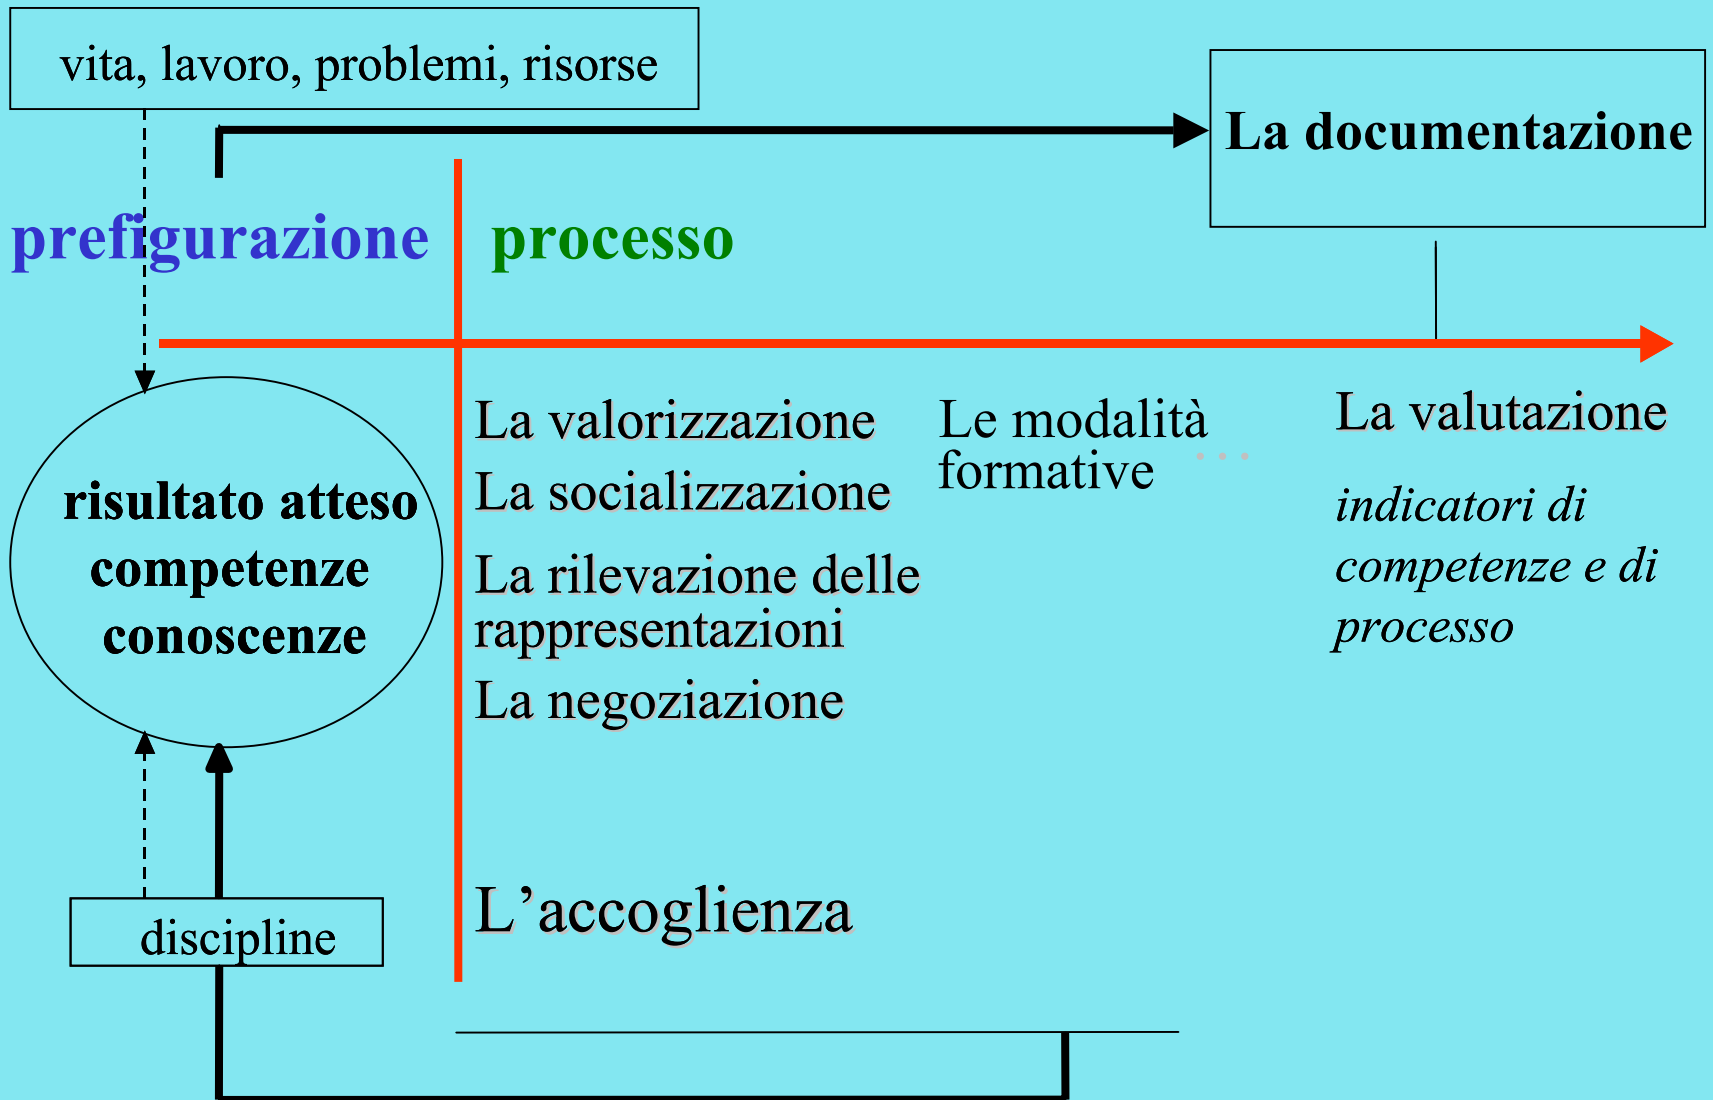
vita, lavoro, problemi, risorse

La documentazione

prefigurazione

processo

risultato atteso
competenze
conoscenze

La valorizzazione

La socializzazione

La rilevazione delle rappresentazioni

La negoziazione

Le modalità formative

...

La valutazione

indicatori di competenze e di processo

discipline

L’accoglienza